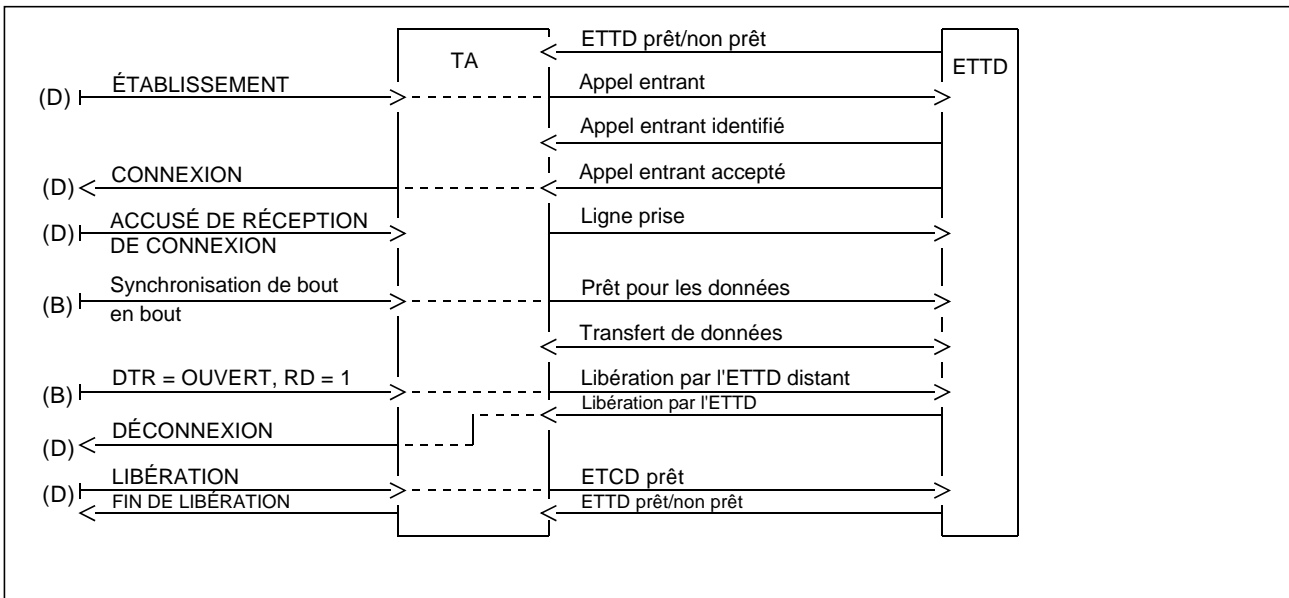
TA

ETTD

ETTD prêt/non prêt

(D) ÉTABLISSEMENT

Appel entrant

Appel entrant identifié

(D) CONNEXION

Appel entrant accepté

(D) ACCUSÉ DE RÉCEPTION DE CONNEXION

Ligne prise

(B) Synchronisation de bout en bout

Prêt pour les données

Transfert de données

(B) DTR = OUVERT, RD = 1

Libération par l'ETTD distant

Libération par l'ETTD

(D) DÉCONNEXION

(D) LIBÉRATION

FIN DE LIBÉRATION

ETCD prêt

ETTD prêt/non prêt